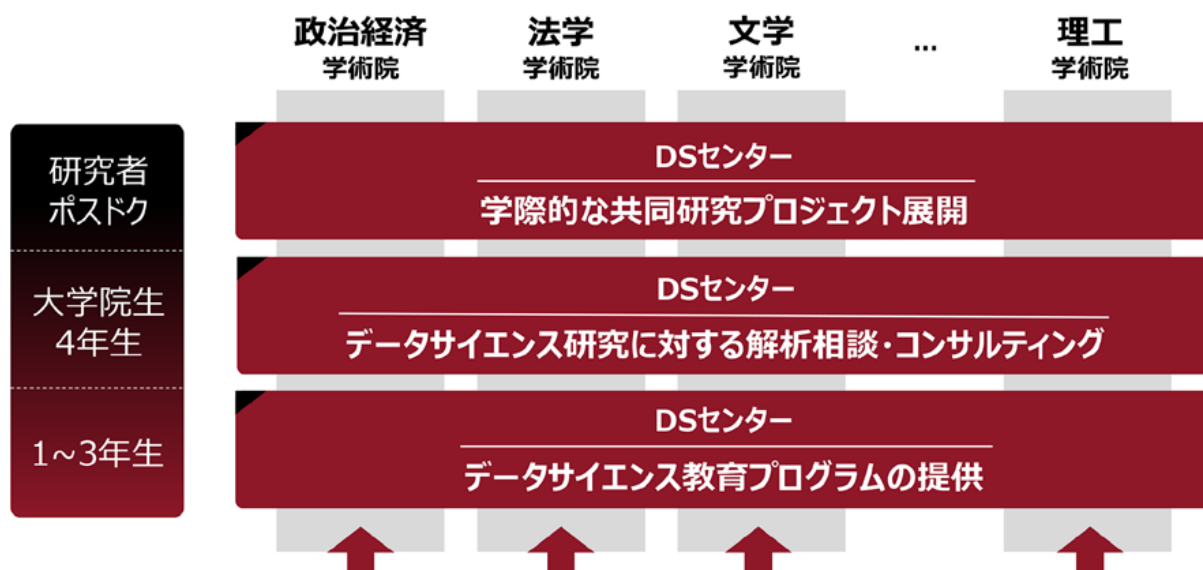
政治経済
学術院

法学
学術院

文学
学術院

…

理工
学術院

研究者
ポスドク

大学院生
4年生

1~3年生

DSセンター
学際的な共同研究プロジェクト展開

DSセンター
データサイエンス研究に対する解析相談・コンサルティング

DSセンター
データサイエンス教育プログラムの提供